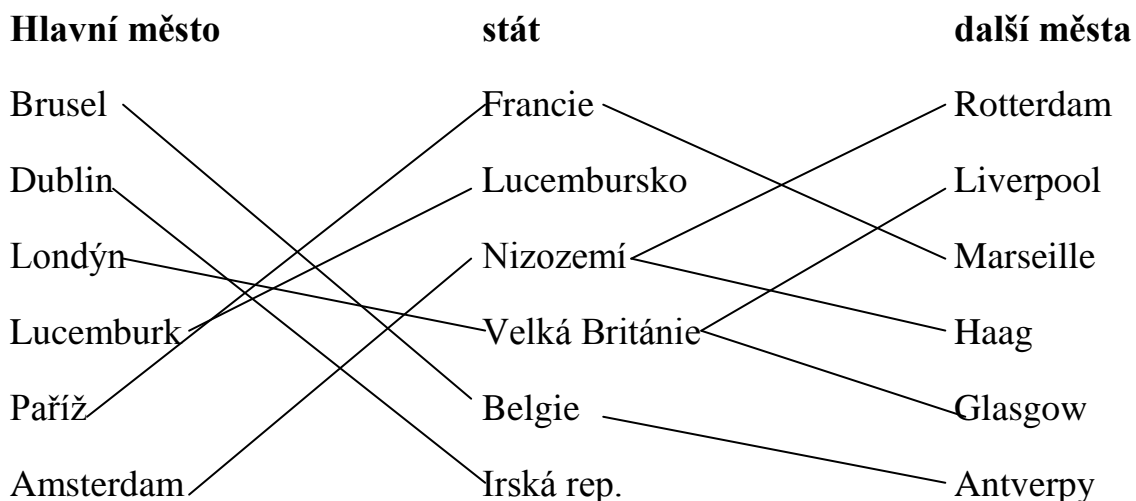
| Hlavní město | stát | další města |
|---|---|---|
| Brusel | Francie | Rotterdam |
| Dublin | Lucembursko | Liverpool |
| Londýn | Nizozemí | Marseille |
| Lucemburk | Velká Británie | Haag |
| Paříž | Belgie | Glasgow |
| Amsterdam | Irská rep. | Antverpy |